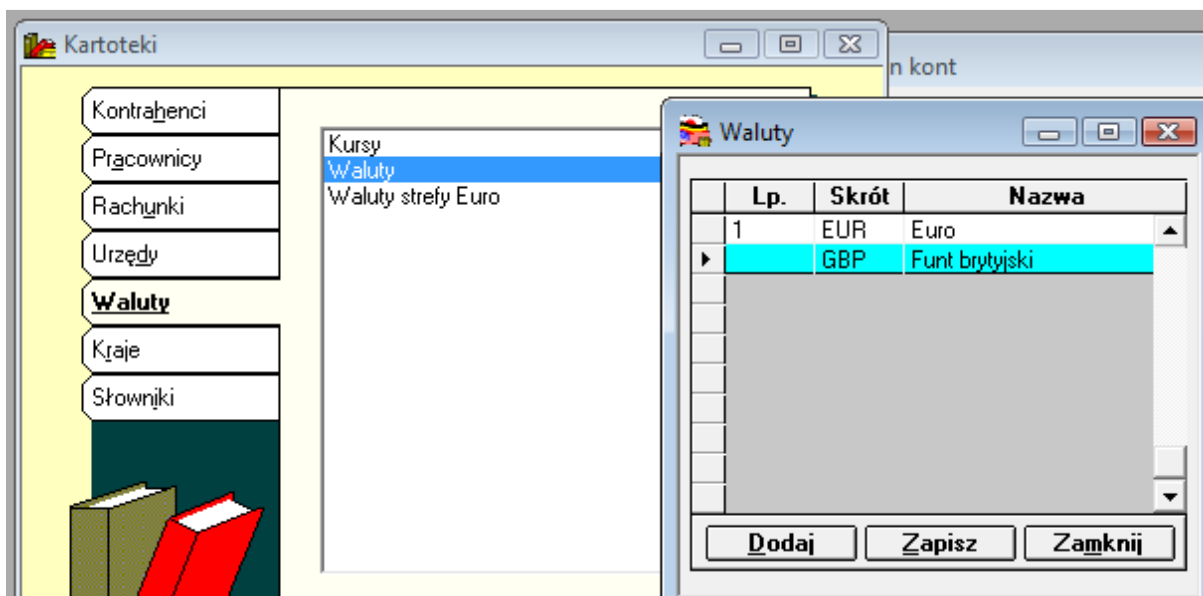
Kartoteki

n kont

Kontrahenci
Pracownicy
Rachunki
Urzędy
Waluty
Kraje
Słowniki

Kursy
Waluty
Waluty strefy Euro

Waluty

| | Lp. | Skrót | Nazwa |
|---|---|---|---|
| | 1 | EUR | Euro |
| ▸ | | GBP | Funt brytyjski |

Dodaj
Zapisz
Zamknij